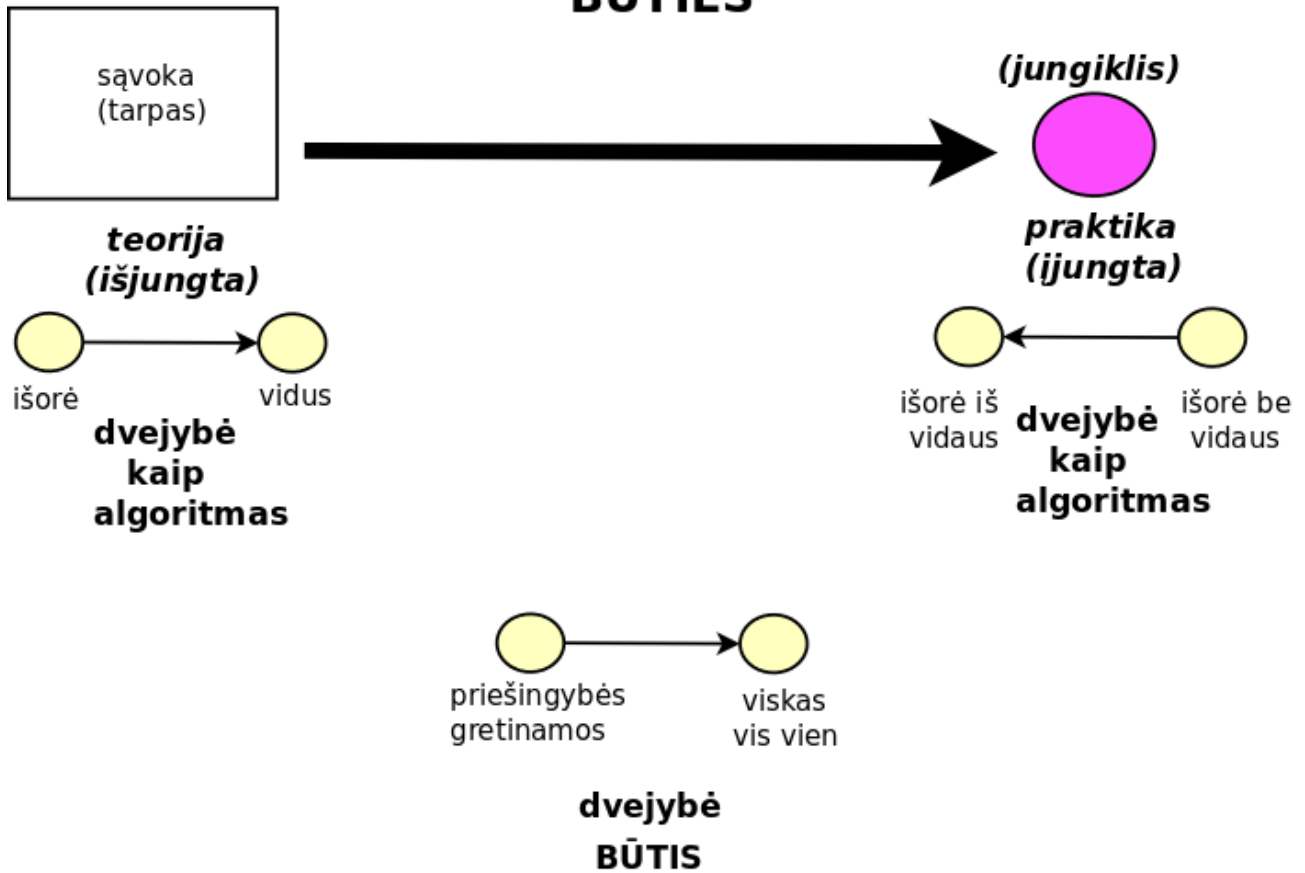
BŪTIES

sąvoka (tarpas)

(jungiklis)

teorija (išjungta)

praktika (įjungta)

išorė

vidus

dvejybė kaip algoritmas

išorė iš vidaus

išorė be vidaus

dvejybė kaip algoritmas

priešingybės gretinamos

viskas vis vien

dvejybė
BŪTIS